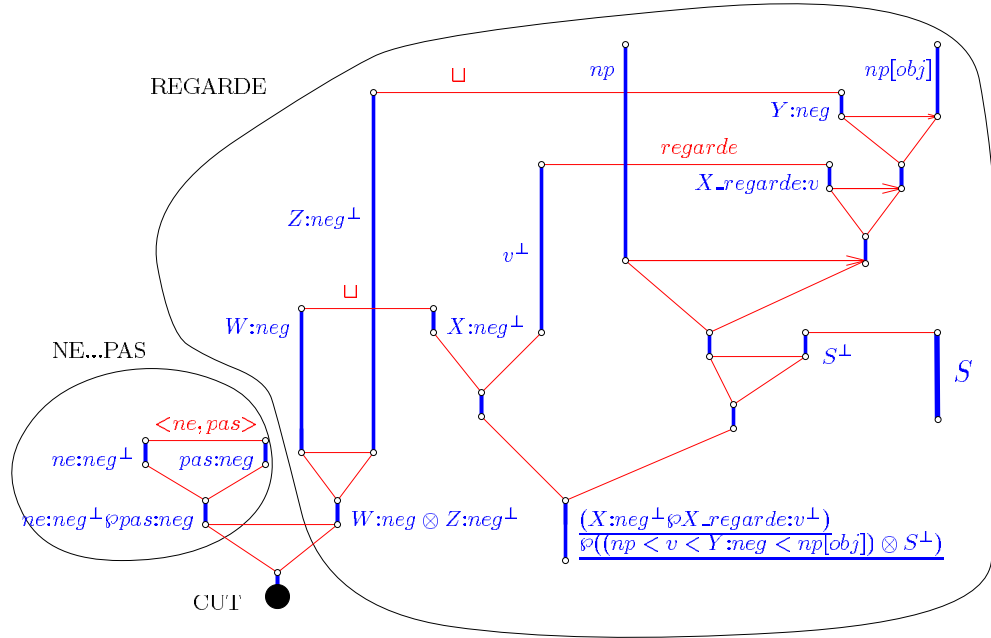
REGARDE

$\sqcup$

$np$

$np[obj]$

$Y{:}neg$

$regarde$

$X\_regarde{:}v$

$Z{:}neg^{\perp}$

$v^{\perp}$

$\sqcup$

$W{:}neg$

$X{:}neg^{\perp}$

$S^{\perp}$

$S$

NE...PAS

$<ne, pas>$

$ne{:}neg^{\perp}$

$pas{:}neg$

$ne{:}neg^{\perp}\wp pas{:}neg$

$W{:}neg \otimes Z{:}neg^{\perp}$

$\frac{(X{:}neg^{\perp}\wp X\_regarde{:}v^{\perp})}{\wp((np < v < Y{:}neg < np[obj]) \otimes S^{\perp})}$

CUT